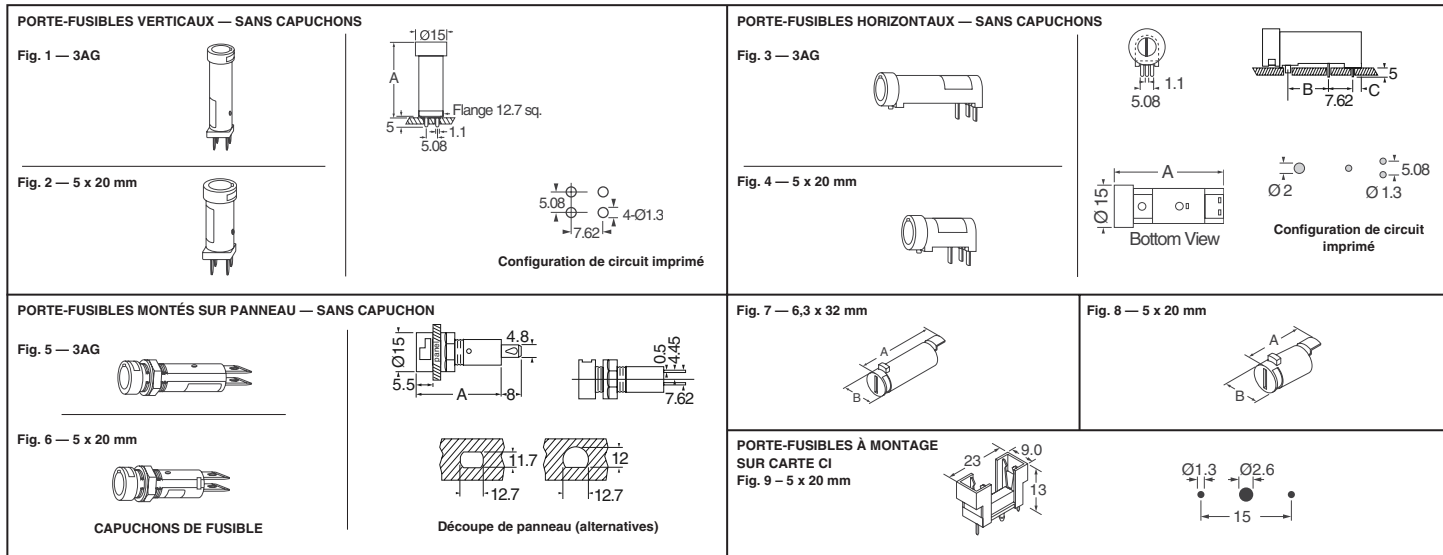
PORTE-FUSIBLES VERTICAUX — SANS CAPUCHONS

Fig. 1 — 3AG

Fig. 2 — 5 x 20 mm

Ø15

A

Flange 12.7 sq.

5

1.1

5.08

5.08

4-Ø1.3

7.62

Configuration de circuit imprimé

PORTE-FUSIBLES HORIZONTAUX — SANS CAPUCHONS

Fig. 3 — 3AG

Fig. 4 — 5 x 20 mm

1.1

5.08

5

B

7.62

C

A

Ø 15

Bottom View

Ø 2

Ø 1.3

5.08

Configuration de circuit imprimé

PORTE-FUSIBLES MONTÉS SUR PANNEAU — SANS CAPUCHON

Fig. 5 — 3AG

Fig. 6 — 5 x 20 mm

CAPUCHONS DE FUSIBLE

Ø15

4.8

5.5

A

8

0.5

4.45

7.62

11.7

12.7

12

12.7

Découpe de panneau (alternatives)

Fig. 7 — 6,3 x 32 mm

A

B

Fig. 8 — 5 x 20 mm

A

B

PORTE-FUSIBLES À MONTAGE SUR CARTE CI

Fig. 9 – 5 x 20 mm

23

9.0

13

Ø1.3

Ø2.6

15